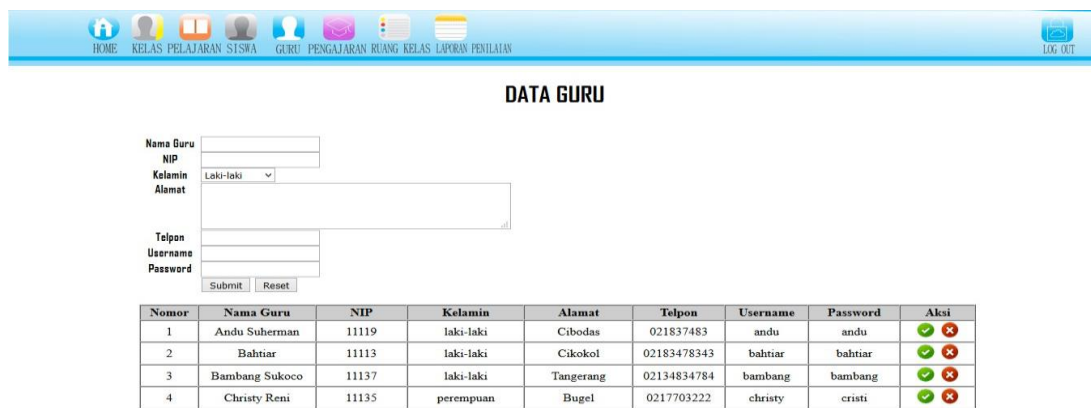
HOME KELAS PELAJARAN SISWA GURU PENGAJARAN RUANG KELAS LAPORAN PENILAIAN

LOG OUT

DATA GURU

Nama Guru
NIP
Kelamin Laki-laki
Alamat
Telpon
Username
Password
Submit Reset

| Nomor | Nama Guru | NIP | Kelamin | Alamat | Telpon | Username | Password | Aksi |
|---|---|---|---|---|---|---|---|---|
| 1 | Andu Suherman | 11119 | laki-laki | Cibodas | 021837483 | andu | andu | |
| 2 | Bahtiar | 11113 | laki-laki | Cikokol | 02183478343 | bahtiar | bahtiar | |
| 3 | Bambang Sukoco | 11137 | laki-laki | Tangerang | 02134834784 | bambang | bambang | |
| 4 | Christy Reni | 11135 | perempuan | Bugel | 0217703222 | christy | cristi | |